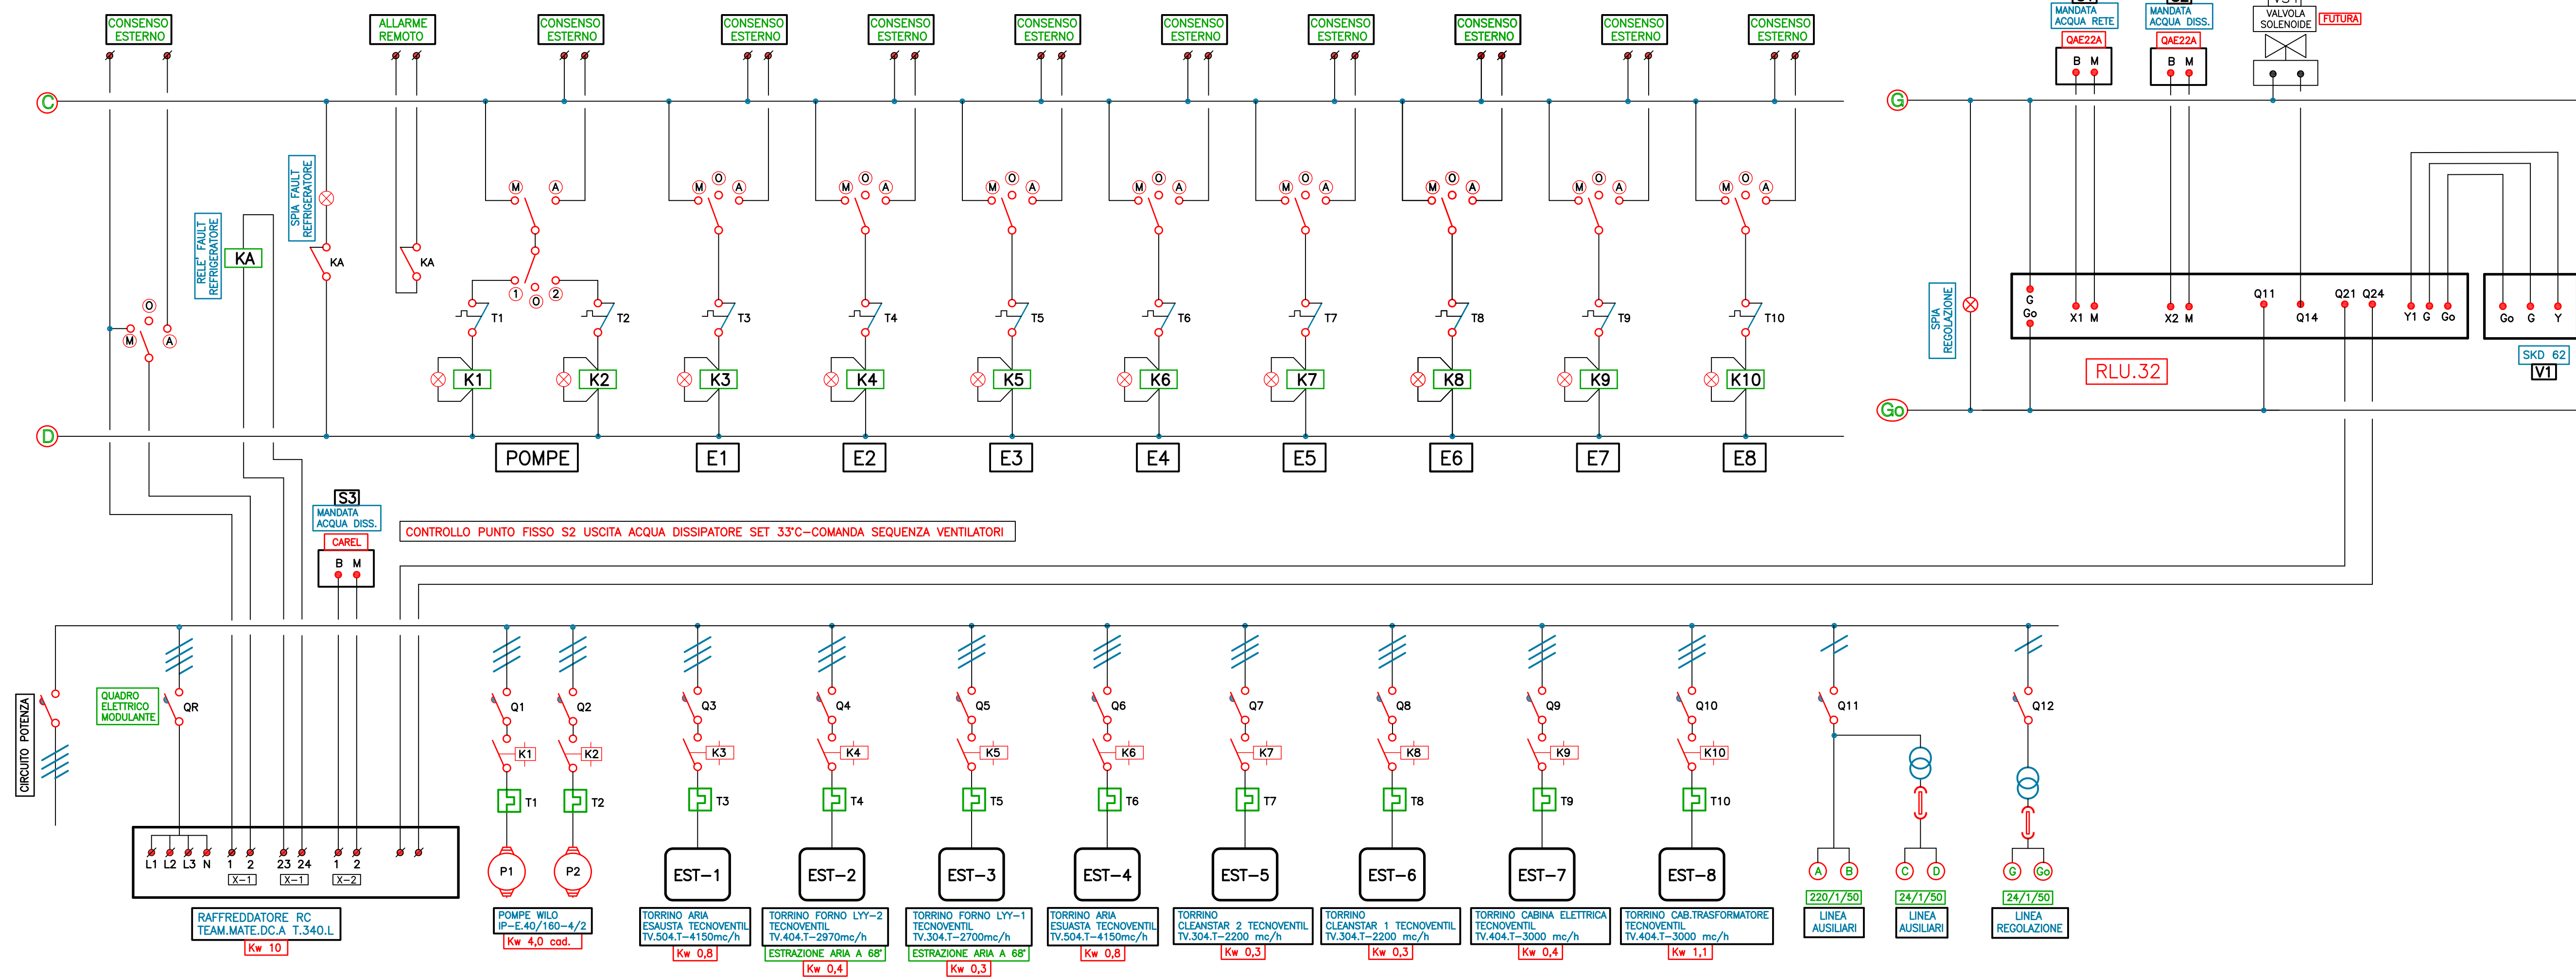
CONSENSO ESTERNO
ALLARME REMOTO
CONSENSO ESTERNO
CONSENSO ESTERNO
CONSENSO ESTERNO
CONSENSO ESTERNO
CONSENSO ESTERNO
CONSENSO ESTERNO
CONSENSO ESTERNO
CONSENSO ESTERNO
CONSENSO ESTERNO

MANDATA ACQUA RETE
QAE22A
B M
MANDATA ACQUA DISS.
QAE22A
B M
VALVOLA SOLENOIDE
FUTURA

C
G

SPIA FAULT REFRIGERATORE
RELE' FAULT REFRIGERATORE
KA
KA
KA
O
M
A
M O A
1 O 2
T1 T2 T3 T4 T5 T6 T7 T8 T9 T10
K1 K2 K3 K4 K5 K6 K7 K8 K9 K10

SPIA REGOLAZIONE
G Go
X1 M
X2 M
Q11
Q14
Q21 Q24
Y1 G Go
Go G Y
RLU.32
SKD 62
V1
Go

D
POMPE
E1 E2 E3 E4 E5 E6 E7 E8

S3
MANDATA ACQUA DISS.
CAREL
B M
CONTROLLO PUNTO FISSO S2 USCITA ACQUA DISSIPATORE SET 33°C–COMANDA SEQUENZA VENTILATORI

CIRCUITO POTENZA
QUADRO ELETTRICO MODULANTE
QR
Q1 Q2 Q3 Q4 Q5 Q6 Q7 Q8 Q9 Q10 Q11 Q12
K1 K2 K3 K4 K5 K6 K7 K8 K9 K10
T1 T2 T3 T4 T5 T6 T7 T8 T9 T10
L1 L2 L3 N 1 2 23 24 1 2
X–1 X–1 X–2
P1 P2
EST–1 EST–2 EST–3 EST–4 EST–5 EST–6 EST–7 EST–8
A B C D G Go
220/1/50
24/1/50
24/1/50

RAFFREDDATORE RC TEAM.MATE.DC.A T.340.L
Kw 10
POMPE WILO IP–E.40/160–4/2
Kw 4,0 cad.
TORRINO ARIA ESAUSTA TECNOVENTIL TV.504.T–4150mc/h
Kw 0,8
TORRINO FORNO LYY–2 TECNOVENTIL TV.404.T–2970mc/h
ESTRAZIONE ARIA A 68°
Kw 0,4
TORRINO FORNO LYY–1 TECNOVENTIL TV.304.T–2700mc/h
ESTRAZIONE ARIA A 68°
Kw 0,3
TORRINO ARIA ESAUSTA TECNOVENTIL TV.504.T–4150mc/h
Kw 0,8
TORRINO CLEANSTAR 2 TECNOVENTIL TV.304.T–2200 mc/h
Kw 0,3
TORRINO CLEANSTAR 1 TECNOVENTIL TV.304.T–2200 mc/h
Kw 0,3
TORRINO CABINA ELETTRICA TECNOVENTIL TV.404.T–3000 mc/h
Kw 0,4
TORRINO CAB.TRASFORMATORE TECNOVENTIL TV.404.T–3000 mc/h
Kw 1,1
LINEA AUSILIARI
LINEA AUSILIARI
LINEA REGOLAZIONE